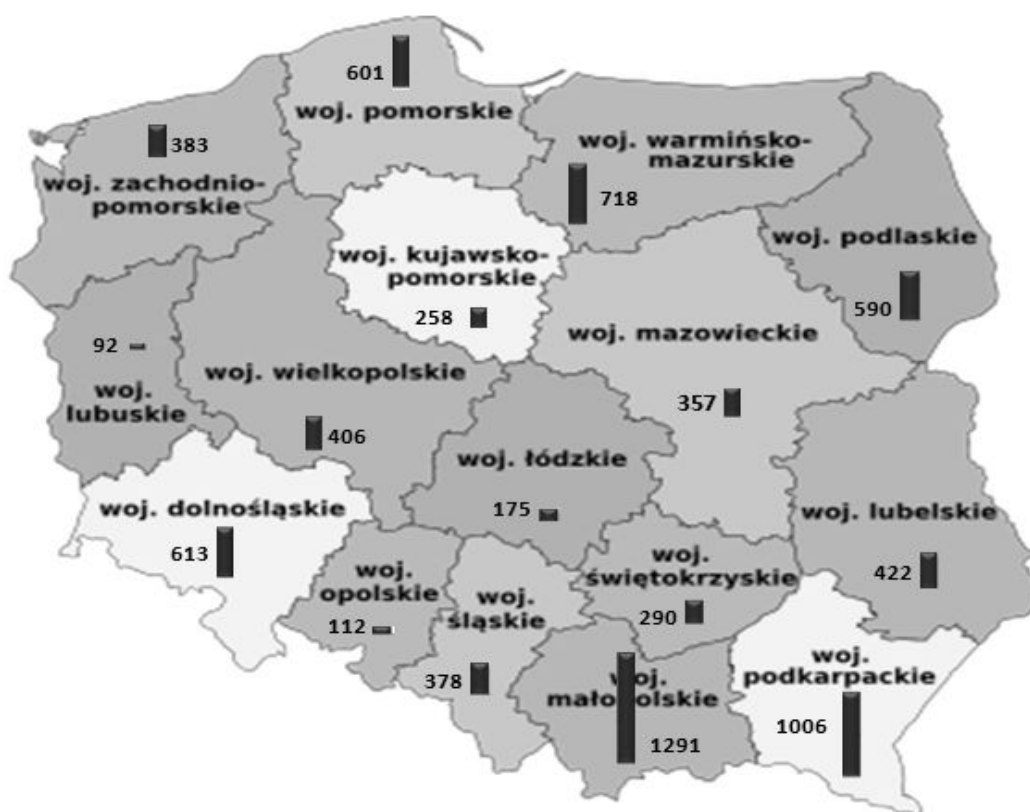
601
woj. pomorskie
383
woj. zachodnio-pomorskie
woj. warmińsko-mazurskie
718
woj. kujawsko-pomorskie
258
woj. podlaskie
590
92
woj. lubuskie
woj. wielkopolskie
406
woj. mazowieckie
357
woj. łódzkie
175
woj. dolnośląskie
613
woj. lubelskie
422
woj. opolskie
112
woj. śląskie
378
woj. świętokrzyskie
290
woj. małopolskie
1291
woj. podkarpackie
1006